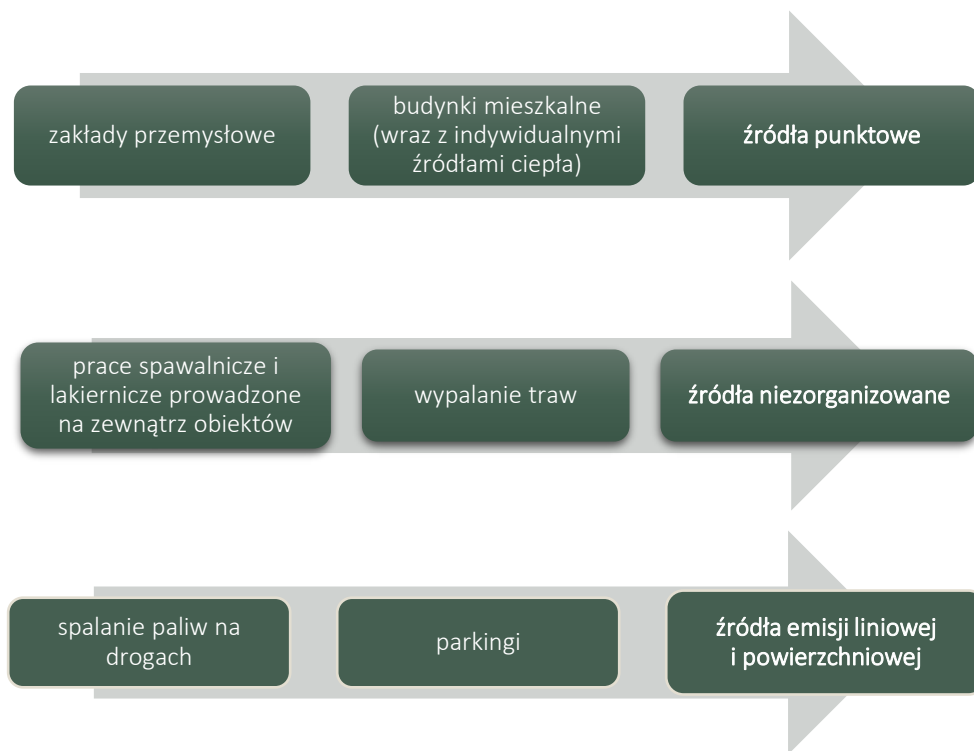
zakłady przemysłowe

budynki mieszkalne (wraz z indywidualnymi źródłami ciepła)

źródła punktowe

prace spawalnicze i lakiernicze prowadzone na zewnątrz obiektów

wypalanie traw

źródła niezorganizowane

spalanie paliw na drogach

parkingi

źródła emisji liniowej i powierzchniowej